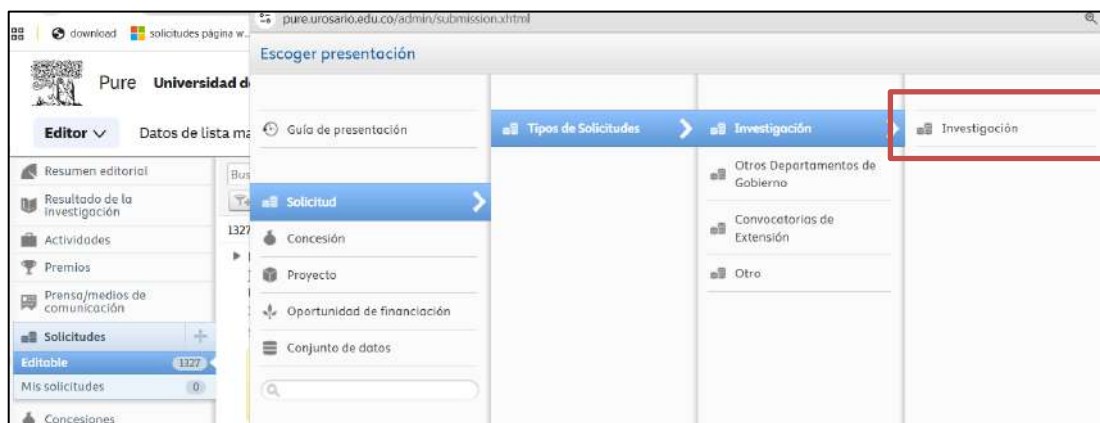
download solicitudes página w...
pure.urosario.edu.co/admin/submission.xhtml
Escoger presentación

Pure Universidad d

Editor ∨ Datos de lista ma

Resumen editorial
Resultado de la investigación
Actividades
Premios
Prensa/medios de comunicación
Solicitudes
Editable 1327
Mis solicitudes 0
Concesiones

Bus
1327

Guía de presentación
Solicitud
Concesión
Proyecto
Oportunidad de financiación
Conjunto de datos

Tipos de Solicitudes

Investigación
Otros Departamentos de Gobierno
Convocatorias de Extensión
Otro

Investigación